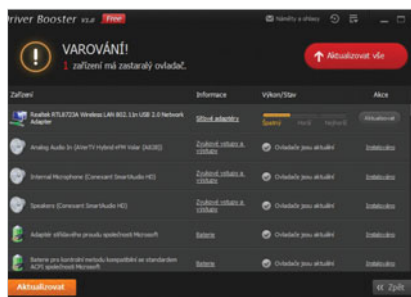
Driver Booster v2.0 Free

Náměty a ohlasy

VAROVÁNÍ!

1 zařízení má zastaralý ovladač.

Aktualizovat vše

| Zařízení | Informace | Výkon/Stav | Akce |
|---|---|---|---|
| Realtek RTL8723A Wireless LAN 802.11n USB 2.0 Network Adapter | Síťové adaptéry | Špatný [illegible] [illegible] | Aktualizovat |
| Analog Audio In (AVerTV Hybrid+FM Volar (A838)) | Zvukové vstupy a výstupy | Ovladače jsou aktuální | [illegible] |
| Internal Microphone (Conexant SmartAudio HD) | Zvukové vstupy a výstupy | Ovladače jsou aktuální | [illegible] |
| Speakers (Conexant SmartAudio HD) | Zvukové vstupy a výstupy | Ovladače jsou aktuální | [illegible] |
| Adaptér střídavého proudu společnosti Microsoft | Baterie | Ovladače jsou aktuální | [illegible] |
| Baterie pro kontrolní metodu kompatibilní se standardem ACPI společnosti Microsoft | Baterie | Ovladače jsou aktuální | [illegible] |

Aktualizovat

Zpět